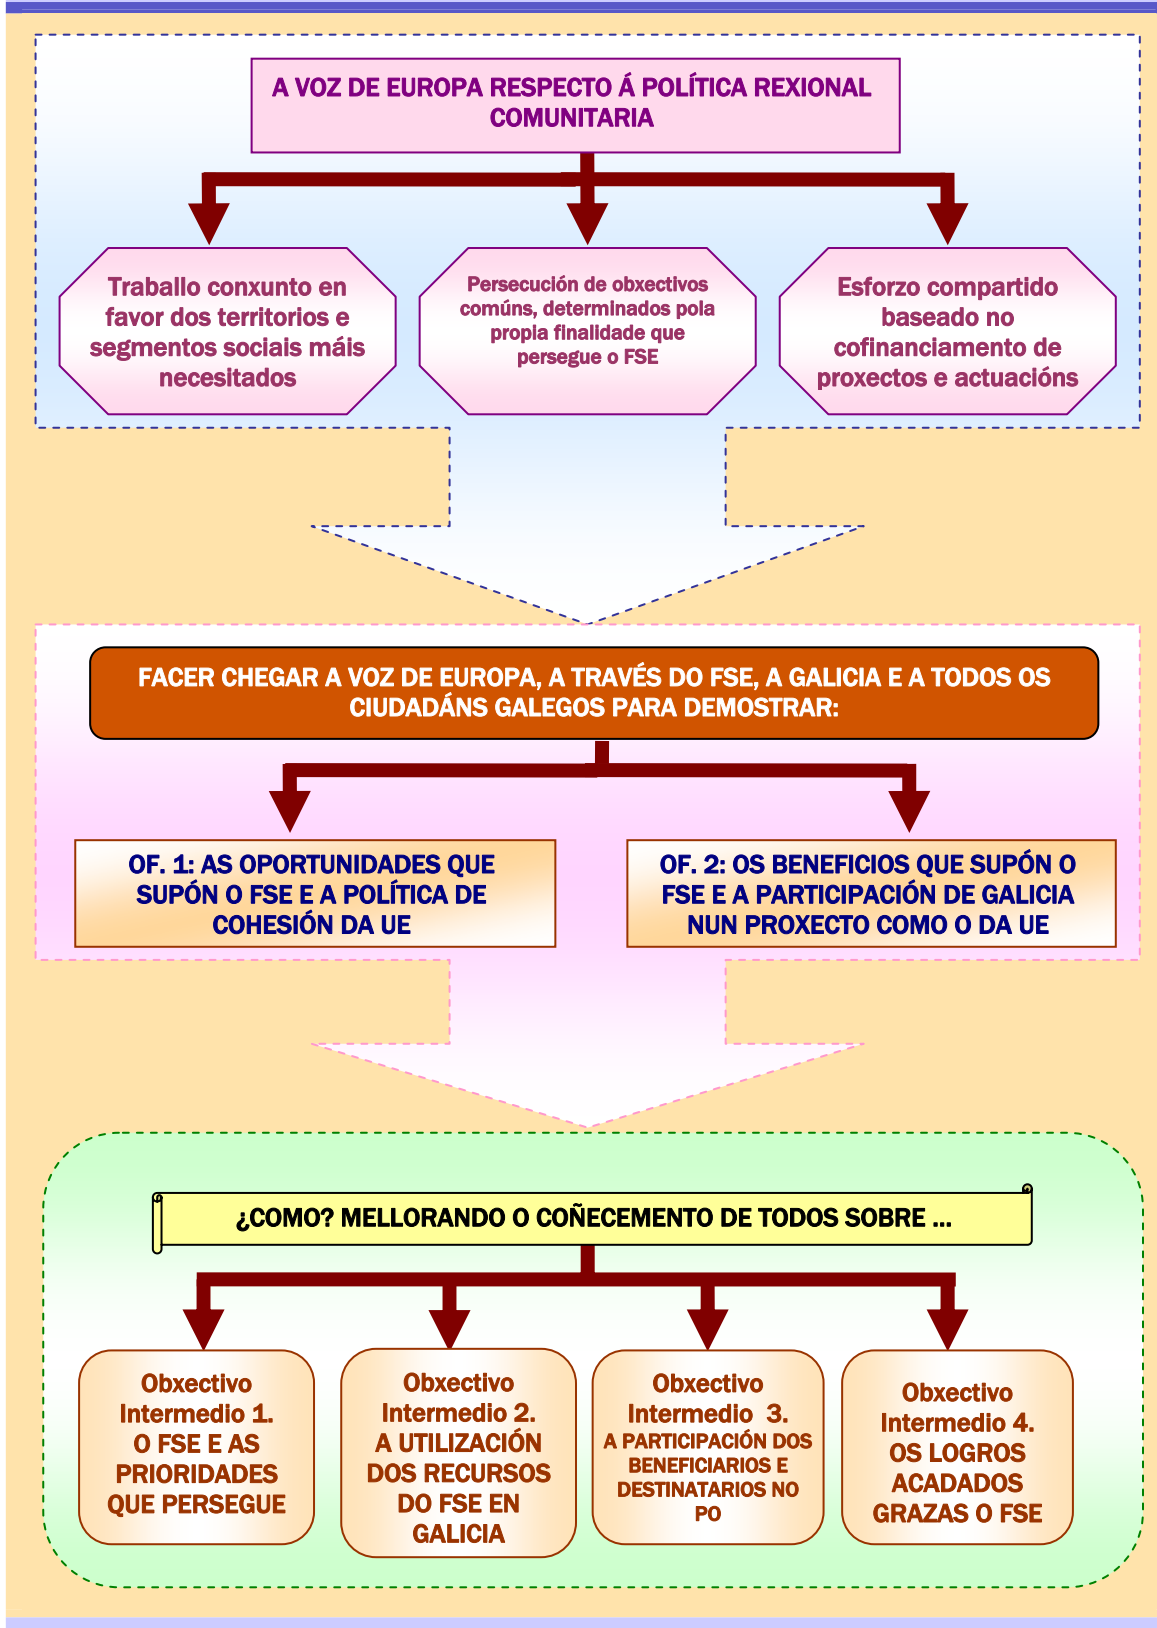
A VOZ DE EUROPA RESPECTO Á POLÍTICA REXIONAL COMUNITARIA

Traballo conxunto en favor dos territorios e segmentos sociais máis necesitados

Persecución de obxectivos comúns, determinados pola propia finalidade que persegue o FSE

Esforzo compartido baseado no cofinanciamento de proxectos e actuacións

FACER CHEGAR A VOZ DE EUROPA, A TRAVÉS DO FSE, A GALICIA E A TODOS OS CIUDADÁNS GALEGOS PARA DEMOSTRAR:

OF. 1: AS OPORTUNIDADES QUE SUPÓN O FSE E A POLÍTICA DE COHESIÓN DA UE

OF. 2: OS BENEFICIOS QUE SUPÓN O FSE E A PARTICIPACIÓN DE GALICIA NUN PROXECTO COMO O DA UE

¿COMO? MELLORANDO O COÑECEMENTO DE TODOS SOBRE ...

Obxectivo Intermedio 1. O FSE E AS PRIORIDADES QUE PERSEGUE

Obxectivo Intermedio 2. A UTILIZACIÓN DOS RECURSOS DO FSE EN GALICIA

Obxectivo Intermedio 3. A PARTICIPACIÓN DOS BENEFICIARIOS E DESTINATARIOS NO PO

Obxectivo Intermedio 4. OS LOGROS ACADADOS GRAZAS O FSE